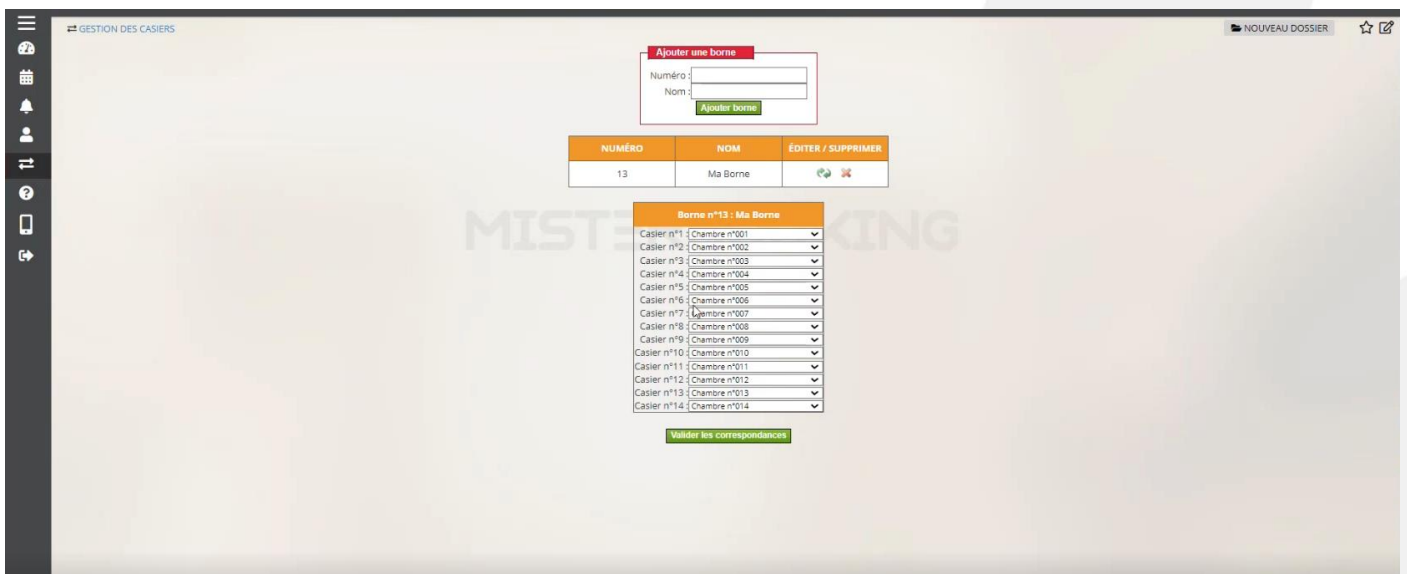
GESTION DES CASIERS

NOUVEAU DOSSIER

Ajouter une borne
Numéro :
Nom :
Ajouter borne

| NUMÉRO | NOM | ÉDITER / SUPPRIMER |
|---|---|---|
| 13 | Ma Borne | |

MISTER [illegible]KING

Borne n°13 : Ma Borne
Casier n°1 : Chambre n°001
Casier n°2 : Chambre n°002
Casier n°3 : Chambre n°003
Casier n°4 : Chambre n°004
Casier n°5 : Chambre n°005
Casier n°6 : Chambre n°006
Casier n°7 : Chambre n°007
Casier n°8 : Chambre n°008
Casier n°9 : Chambre n°009
Casier n°10 : Chambre n°010
Casier n°11 : Chambre n°011
Casier n°12 : Chambre n°012
Casier n°13 : Chambre n°013
Casier n°14 : Chambre n°014

Valider les correspondances